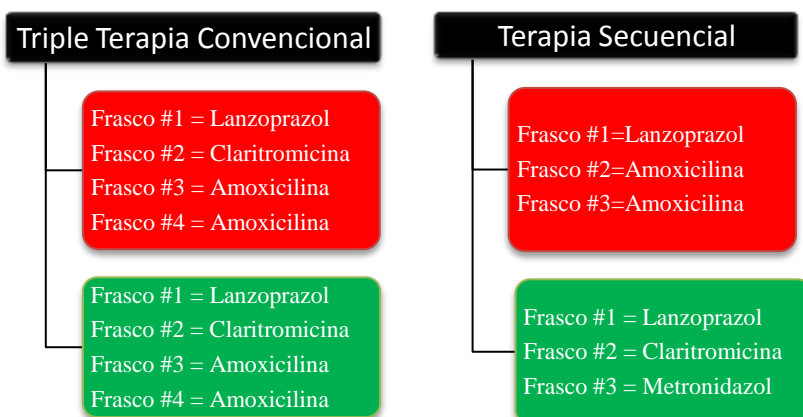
Triple Terapia Convencional

Frasco #1 = Lanzoprazol
Frasco #2 = Claritromicina
Frasco #3 = Amoxicilina
Frasco #4 = Amoxicilina

Frasco #1 = Lanzoprazol
Frasco #2 = Claritromicina
Frasco #3 = Amoxicilina
Frasco #4 = Amoxicilina

Terapia Secuencial

Frasco #1=Lanzoprazol
Frasco #2=Amoxicilina
Frasco #3=Amoxicilina

Frasco #1 = Lanzoprazol
Frasco #2 = Claritromicina
Frasco #3 = Metronidazol